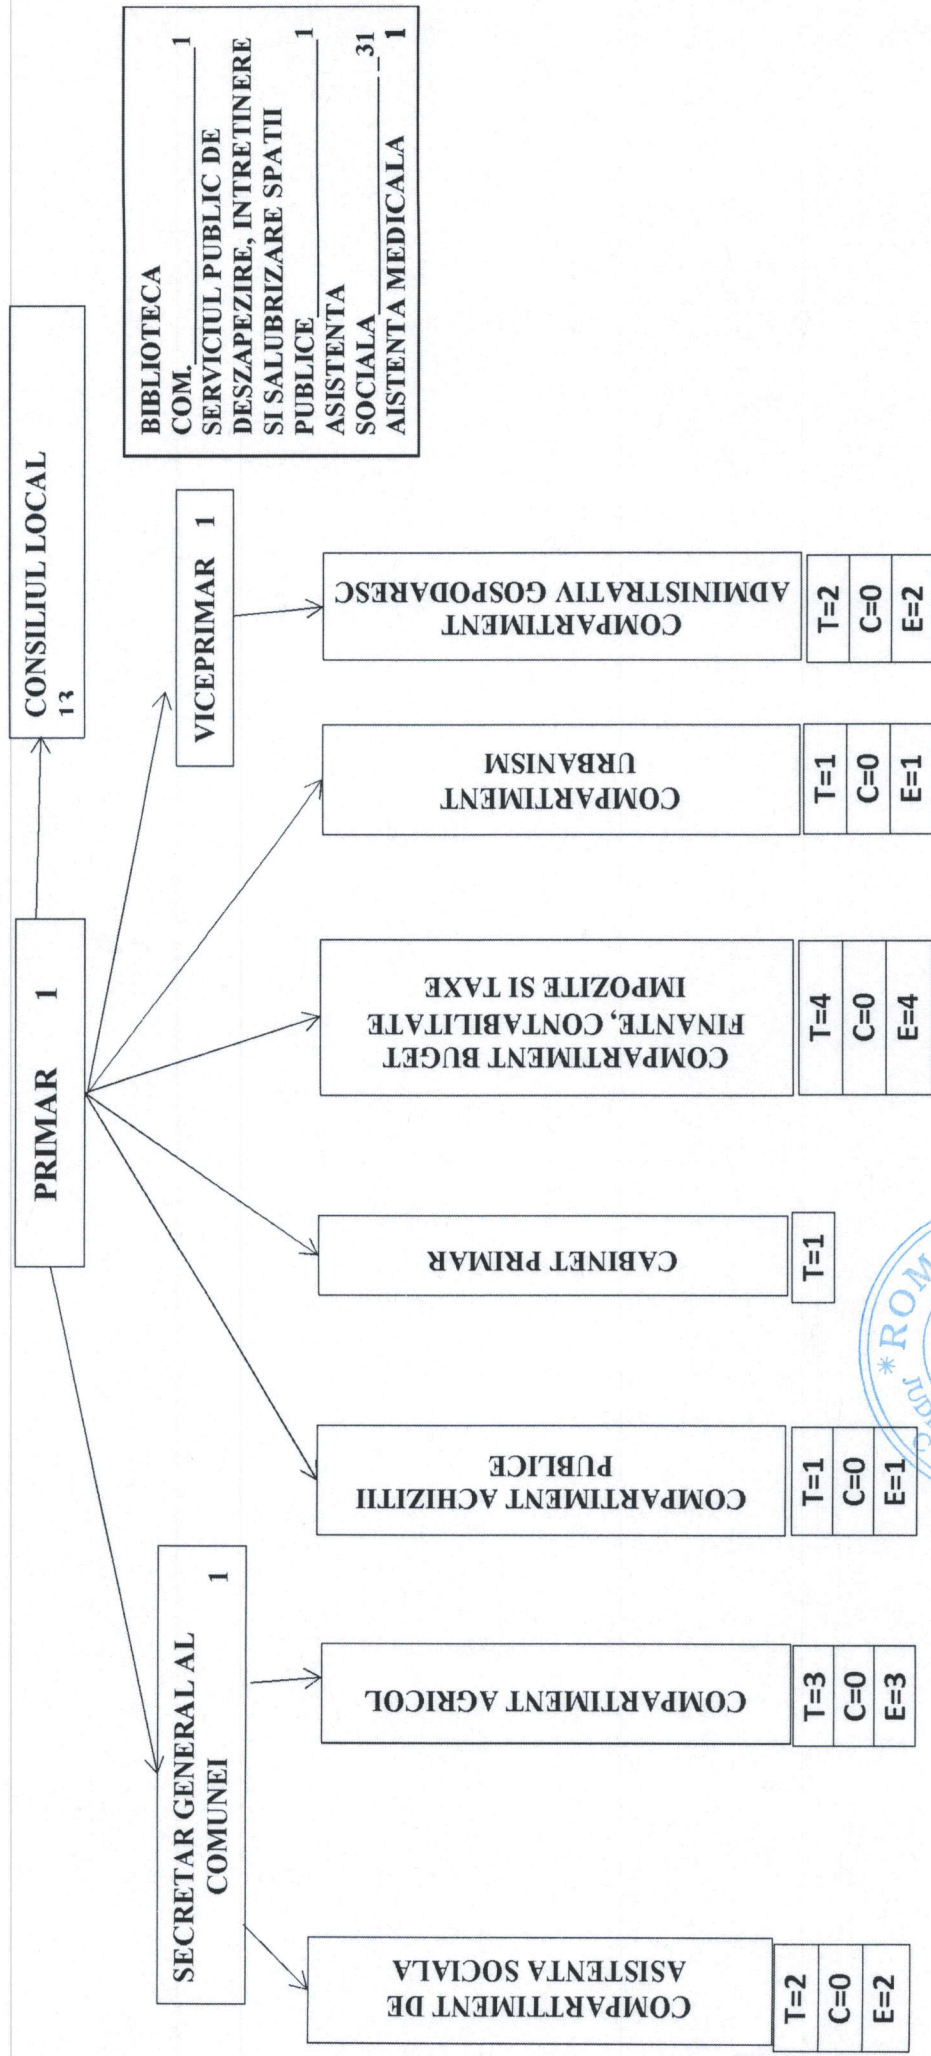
CONSILIUL LOCAL
13

PRIMAR 1

VICEPRIMAR 1

SECRETAR GENERAL AL COMUNEI 1

BIBLIOTECA COM. 1
SERVICIUL PUBLIC DE DESZAPEZIRE, INTRETINERE SI SALUBRIZARE SPATII PUBLICE 1
ASISTENTA SOCIALA 31
AISTENTA MEDICALA 1

COMPARTIMENT DE ASISTENTA SOCIALA
T=2
C=0
E=2

COMPARTIMENT AGRICOL
T=3
C=0
E=3

COMPARTIMENT ACHIZITII PUBLICE
T=1
C=0
E=1

CABINET PRIMAR
T=1

COMPARTIMENT BUGET FINANTE, CONTABILITATE IMPOZITE SI TAXE
T=4
C=0
E=4

COMPARTIMENT URBANISM
T=1
C=0
E=1

COMPARTIMENT ADMINISTRATIV GOSPODARESC
T=2
C=0
E=2

ROM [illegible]
JUD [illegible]